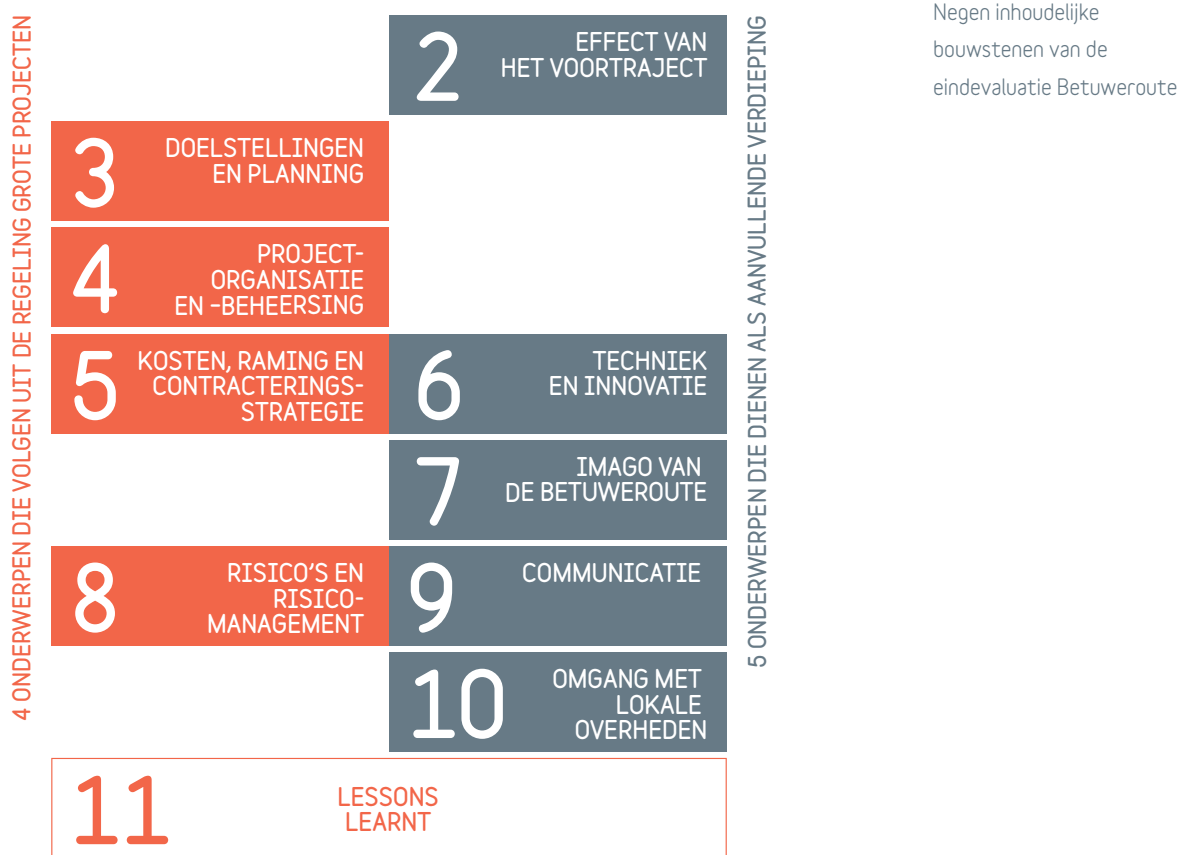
4 ONDERWERPEN DIE VOLGEN UIT DE REGELING GROTE PROJECTEN

2 EFFECT VAN HET VOORTRAJECT

3 DOELSTELLINGEN EN PLANNING

4 PROJECT-ORGANISATIE EN -BEHEERSING

5 KOSTEN, RAMING EN CONTRACTERINGS-STRATEGIE

6 TECHNIEK EN INNOVATIE

7 IMAGO VAN DE BETUWEROUTE

8 RISICO'S EN RISICO-MANAGEMENT

9 COMMUNICATIE

10 OMGANG MET LOKALE OVERHEDEN

11 LESSONS LEARNT

5 ONDERWERPEN DIE DIENEN ALS AANVULLENDE VERDIEPING

Negen inhoudelijke bouwstenen van de eindevaluatie Betuweroute